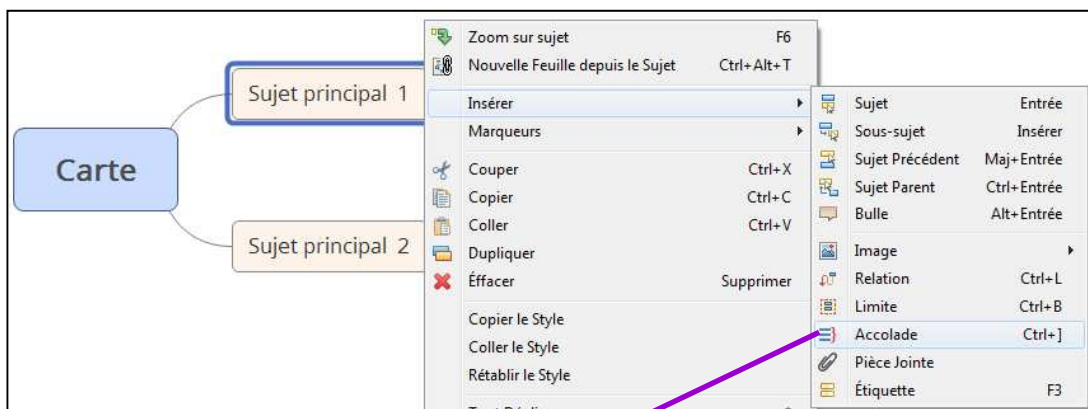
Carte

Sujet principal 1

Sujet principal 2

Zoom sur sujet F6
Nouvelle Feuille depuis le Sujet Ctrl+Alt+T
Insérer
Marqueurs
Couper Ctrl+X
Copier Ctrl+C
Coller Ctrl+V
Dupliquer
Éffacer Supprimer
Copier le Style
Coller le Style
Rétablir le Style
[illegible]

Sujet Entrée
Sous-sujet Insérer
Sujet Précédent Maj+Entrée
Sujet Parent Ctrl+Entrée
Bulle Alt+Entrée
Image
Relation Ctrl+L
Limite Ctrl+B
Accolade Ctrl+]
Pièce Jointe
Étiquette F3